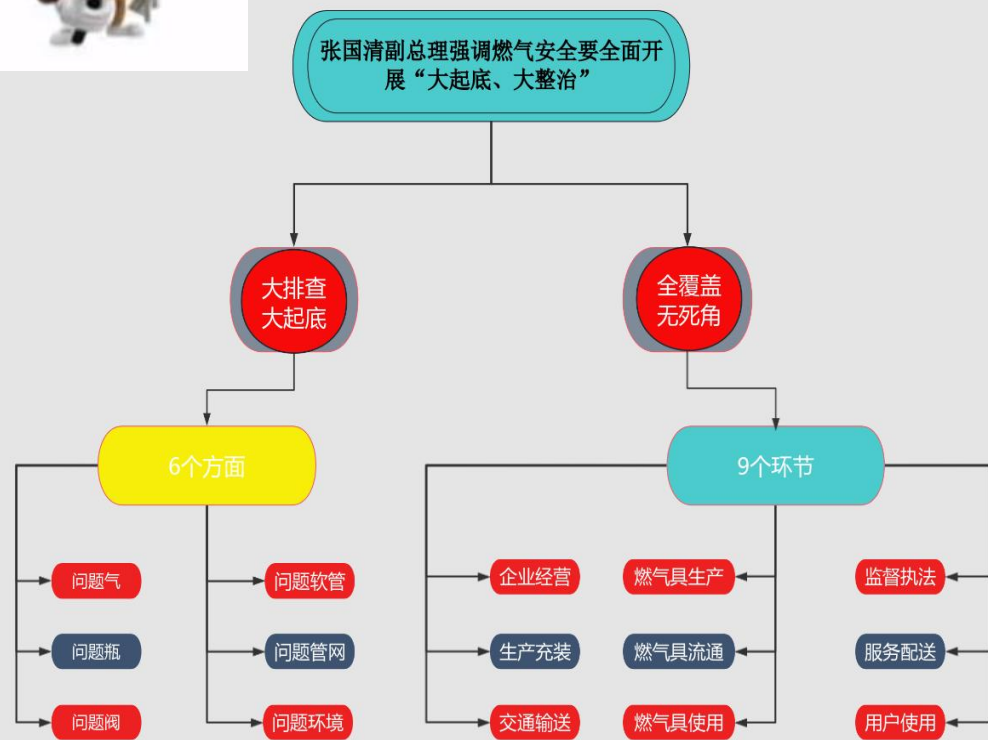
张国清副总理强调燃气安全要全面开展“大起底、大整治”

大排查
大起底

全覆盖
无死角

6个方面

问题气
问题瓶
问题阀
问题软管
问题管网
问题环境

9个环节

企业经营
生产充装
交通输送
燃气具生产
燃气具流通
燃气具使用
监督执法
服务配送
用户使用